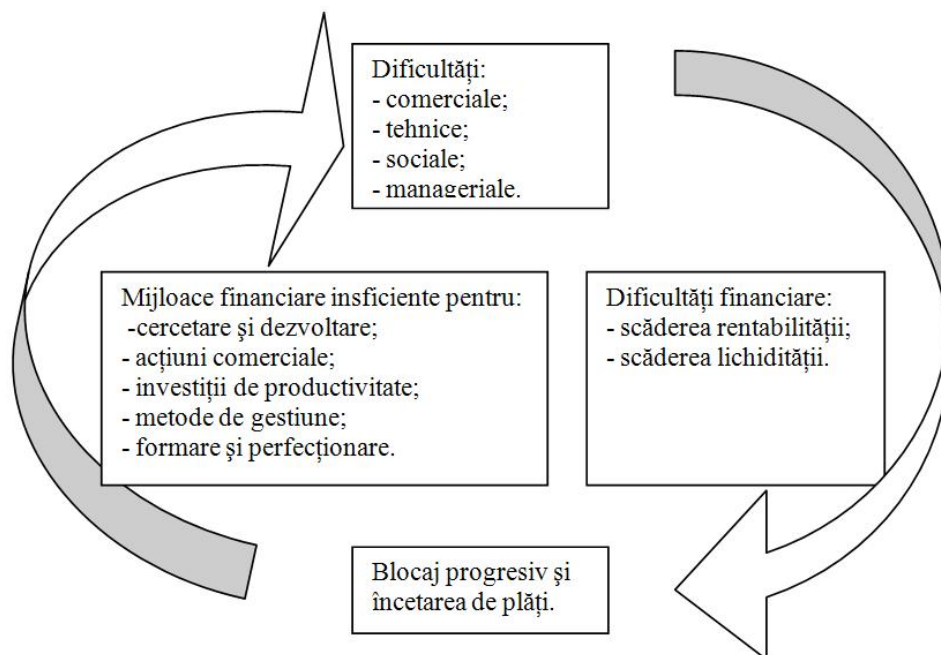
Dificultăți:
- comerciale;
- tehnice;
- sociale;
- manageriale.

Mijloace financiare insficiente pentru:
-cercetare şi dezvoltare;
- acțiuni comerciale;
- investiții de productivitate;
- metode de gestiune;
- formare şi perfecționare.

Dificultăți financiare:
- scăderea rentabilității;
- scăderea lichidității.

Blocaj progresiv şi încetarea de plăți.